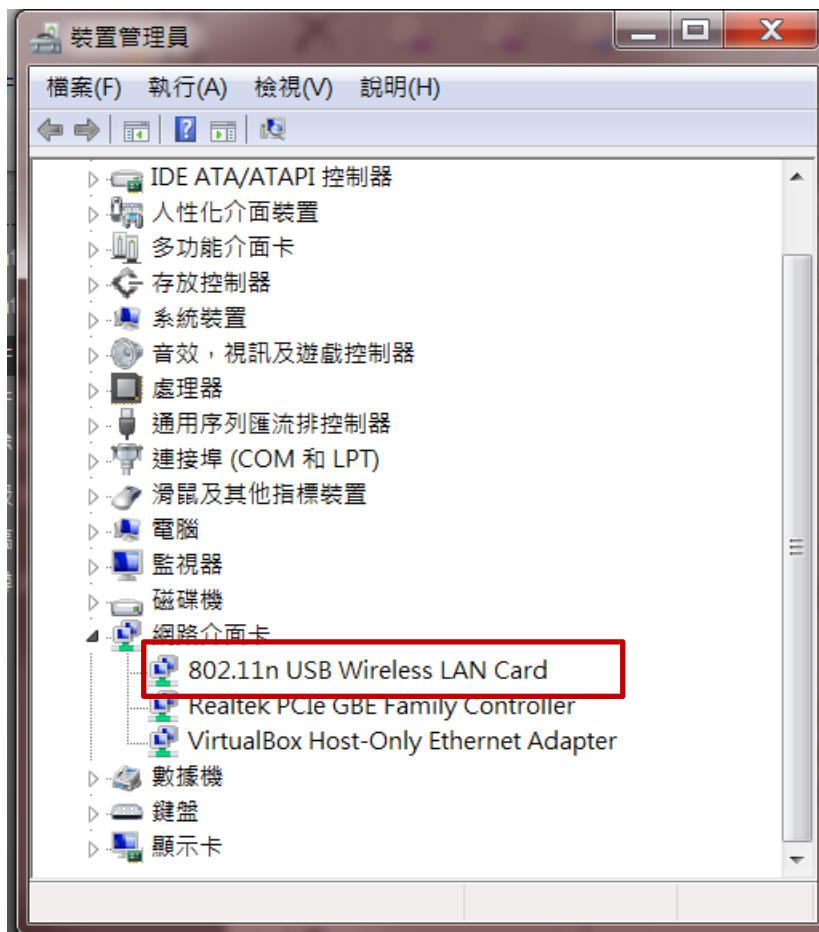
裝置管理員

檔案(F) 執行(A) 檢視(V) 說明(H)

IDE ATA/ATAPI 控制器
人性化介面裝置
多功能介面卡
存放控制器
系統裝置
音效，視訊及遊戲控制器
處理器
通用序列匯流排控制器
連接埠 (COM 和 LPT)
滑鼠及其他指標裝置
電腦
監視器
磁碟機
網路介面卡
802.11n USB Wireless LAN Card
Realtek PCIe GBE Family Controller
VirtualBox Host-Only Ethernet Adapter
數據機
鍵盤
顯示卡